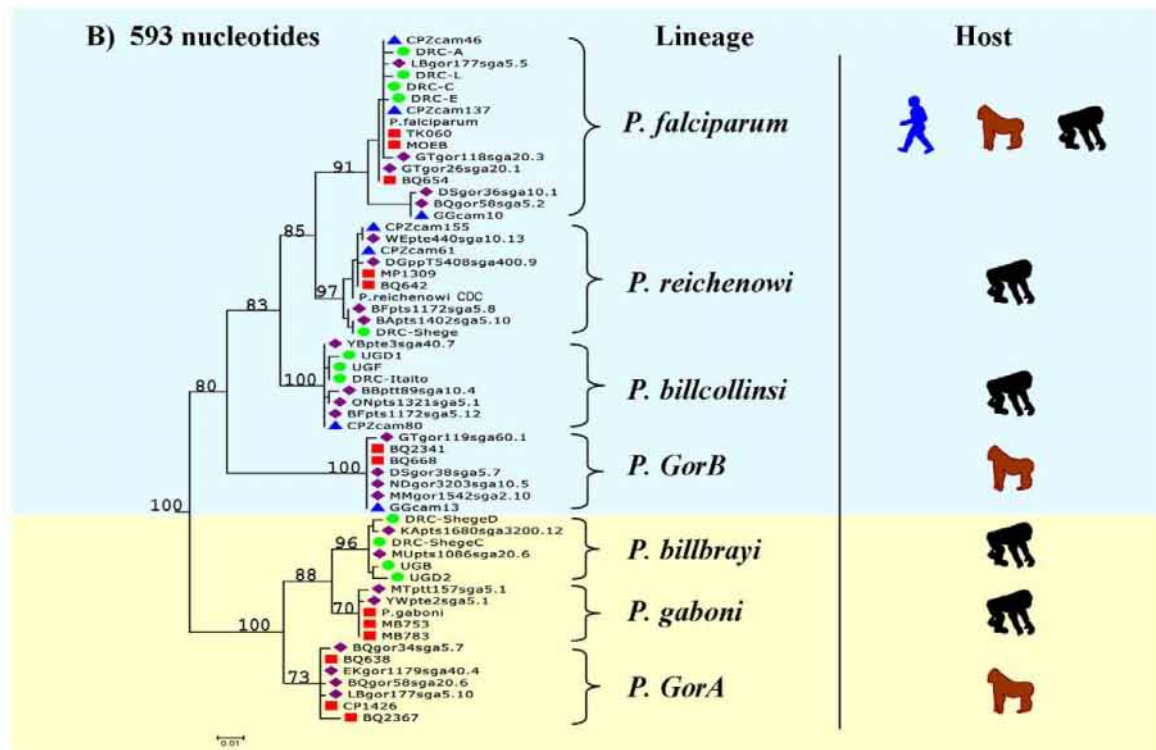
B) 593 nucleotides

Lineage

Host

CPZcam46
DRC-A
LBgor177sga5.5
DRC-L
DRC-C
DRC-E
CPZcam137
P.falciparum
TK060
MOEB
GTgor118sga20.3
GTgor26sga20.1
BQ654
DSgor36sga10.1
BQgor58sga5.2
GGcam10

P. falciparum

91

CPZcam155
WEpte440sga10.13
CPZcam61
DGppT5408sga400.9
MP1309
BQ642
P.reichenowi CDC
BFpts1172sga5.8
BApts1402sga5.10
DRC-Shege

85

97

P. reichenowi

83

YBpte3sga40.7
UGD1
UGF
DRC-Itaito
BBptt89sga10.4
ONpts1321sga5.1
BFpts1172sga5.12
CPZcam80

100

P. billcollinsi

80

GTgor119sga60.1
BQ2341
BQ668
DSgor38sga5.7
NDgor3203sga10.5
MMgor1542sga2.10
GGcam13

100

P. GorB

100

DRC-ShegeD
KApts1680sga3200.12
DRC-ShegeC
MUpts1086sga20.6
UGB
UGD2

96

P. billbrayi

88

MTptt157sga5.1
YWpte2sga5.1
P.gaboni
MB753
MB783

70

P. gaboni

100

BQgor34sga5.7
BQ638
EKgor1179sga40.4
BQgor58sga20.6
LBgor177sga5.10
CP1426
BQ2367

73

P. GorA

0.01